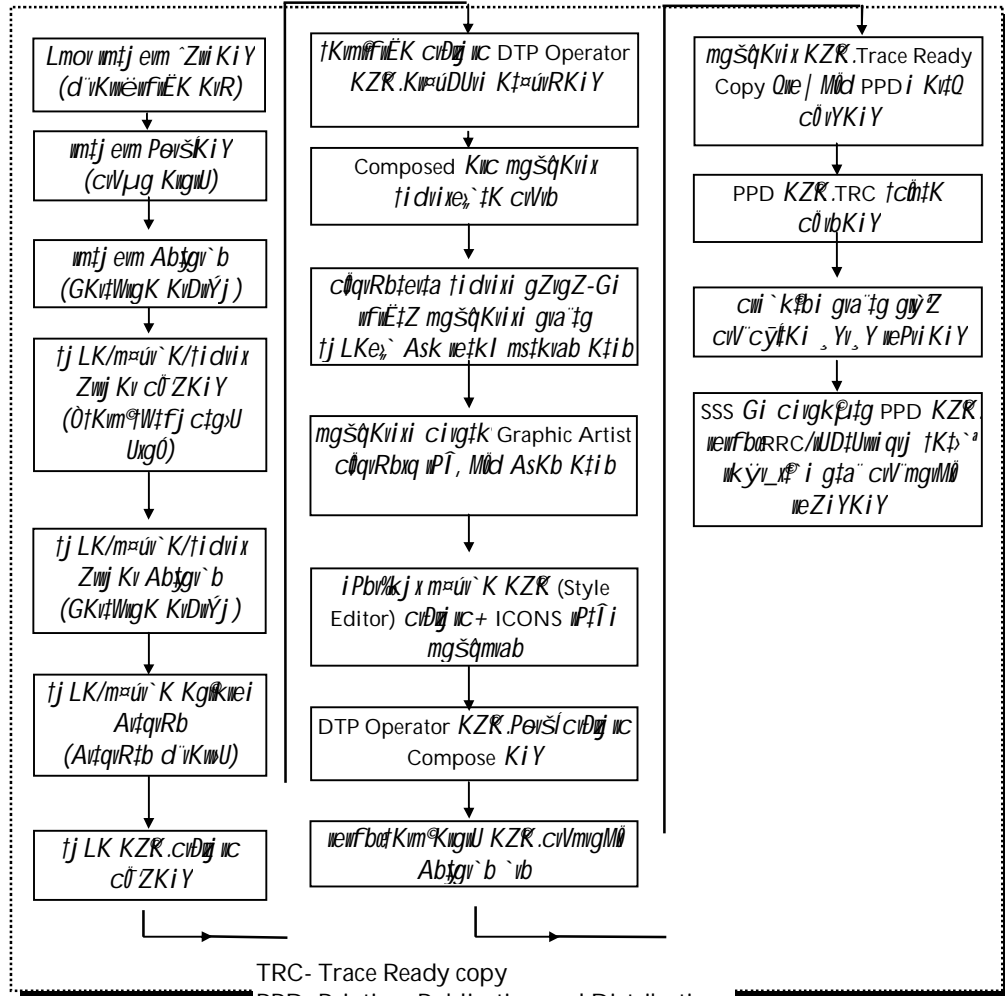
Lmov wm‡j evm ^ZwiKiY (d¨vKwë wfwËK KvR)

wm‡j evm PswšÍKiY (cvV¨µg KwgwU)

wm‡j evm Abyt gv`b (GKv‡WwgK KvDwÝj)

‡jLK/m¤úv`K/‡idvix Zvwj Kv cÖ ZKiY (Ò‡Kvm© W‡fj c‡gU UxgÓ)

‡jLK/m¤úv`K/‡idvix Zvwj Kv Abyt gv`b (GKv‡WwgK KvDwÝj)

‡jLK/m¤úv`K Kg©kvjvi Av‡qvRb (Av‡qvR‡b d¨vKvwU)

‡jLK KZ©…K cvÐzwjwc cÖ ZKiY

‡Kvm© wfwËK cvÐzwjwc DTP Operator KZ©…K Kw¤úDUvi K‡¤úvRKiY

Composed Kiv mgšqKvix ‡idvixe„›`‡K cvVvb

cÖ‡qvRbxq ‡idvixi gZvgZ-Gi wfwË‡Z mgšqKvixi gva¨‡g ‡jLKe„›` Ask wb‡kI ms‡kvab K‡ib

mgšqKvixi civg‡k© Graphic Artist cÖ‡qvRbxq wPÎ, Mªvd AsKb K‡ib

iPbvkj x m¤úv`K KZ©…K (Style Editor) cvÐzwjwc + ICONS wP‡Îi mgšqmvab

DTP Operator KZ©…K PswšÍ cvÐzwjwc Compose KiY

wewfbœ ‡Kvm© KwgwU KZ©…K cvVmgMÖx Abyt gv`b `vb

mgšqKvix KZ©…K Trace Ready Copy Qwe| Mªvd PPD i Kv‡Q cÖ`vYKiY

PPD KZ©…K TRC ‡cÖ‡K cÖvbKiY

cwi`k©bi gva¨‡g gy`ªY cv¨cy‡Ki ¸Yv¸Y wePviKiY

SSS Gi civgk©µ‡g PPD KZ©…K wewfbœ RRC/wUD‡Uwiqvj ‡K›`ª wk¶v_x©i g‡a¨ cvV¨mgMÖx weZiYKiY

TRC- Trace Ready copy
PPD- Printing, Publication and Distribution